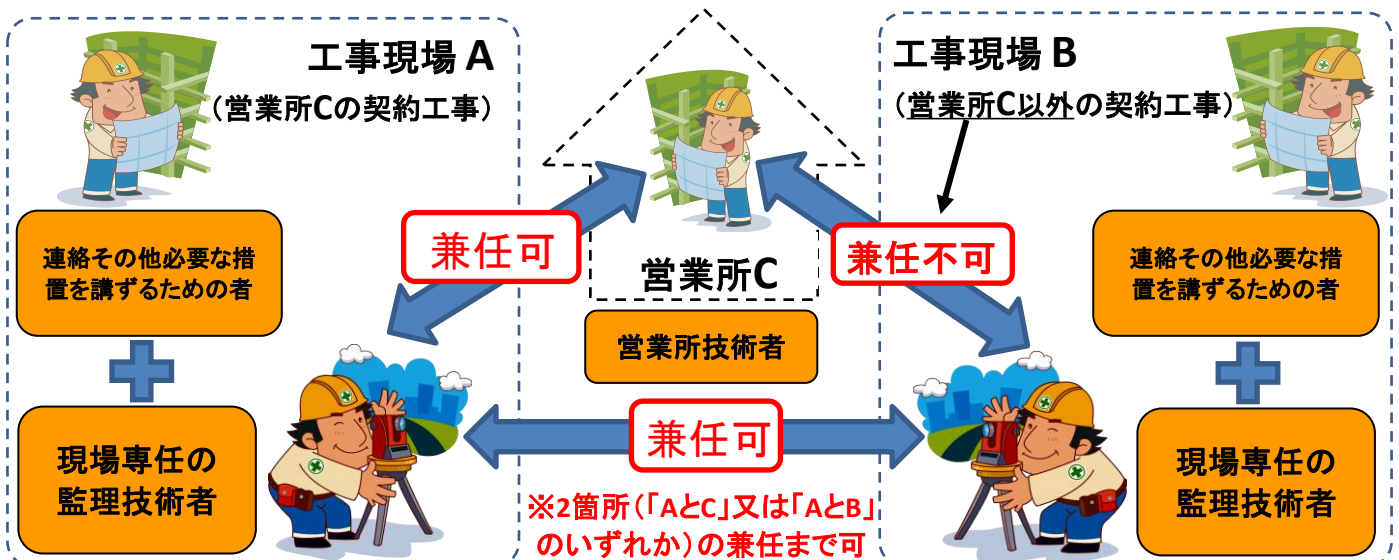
工事現場 A
（営業所Cの契約工事）

連絡その他必要な措置を講ずるための者

現場専任の監理技術者

営業所C

営業所技術者

兼任可

兼任不可

兼任可

※2箇所（「AとC」又は「AとB」のいずれか）の兼任まで可

工事現場 B
（営業所C以外の契約工事）

連絡その他必要な措置を講ずるための者

現場専任の監理技術者